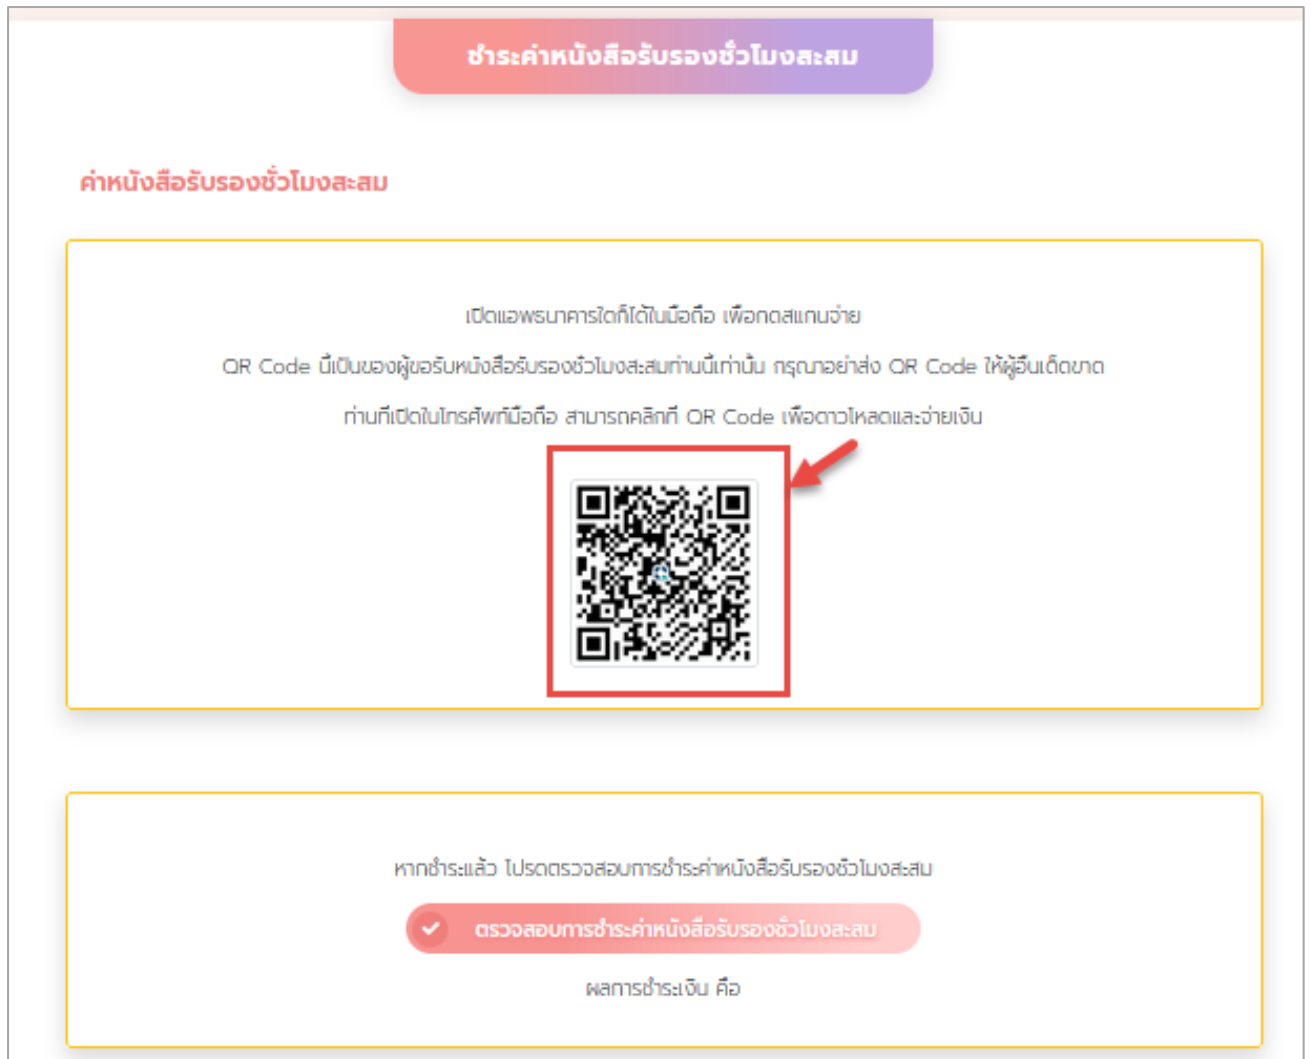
ชำระค่าหนังสือรับรองชั่วโมงสะสม

ค่าหนังสือรับรองชั่วโมงสะสม

เปิดแอพธนาคารใดก็ได้ในมือถือ เพื่อกดสแกนจ่าย

QR Code นี้เป็นของผู้ขอรับหนังสือรับรองชั่วโมงสะสมท่านนี้เท่านั้น กรุณาอย่าส่ง QR Code ให้ผู้อื่นเด็ดขาด

ท่านที่เปิดในโทรศัพท์มือถือ สามารถคลิกที่ QR Code เพื่อดาวโหลดและจ่ายเงิน

หากชำระแล้ว โปรดตรวจสอบการชำระค่าหนังสือรับรองชั่วโมงสะสม

ตรวจสอบการชำระค่าหนังสือรับรองชั่วโมงสะสม

ผลการชำระเงิน คือ